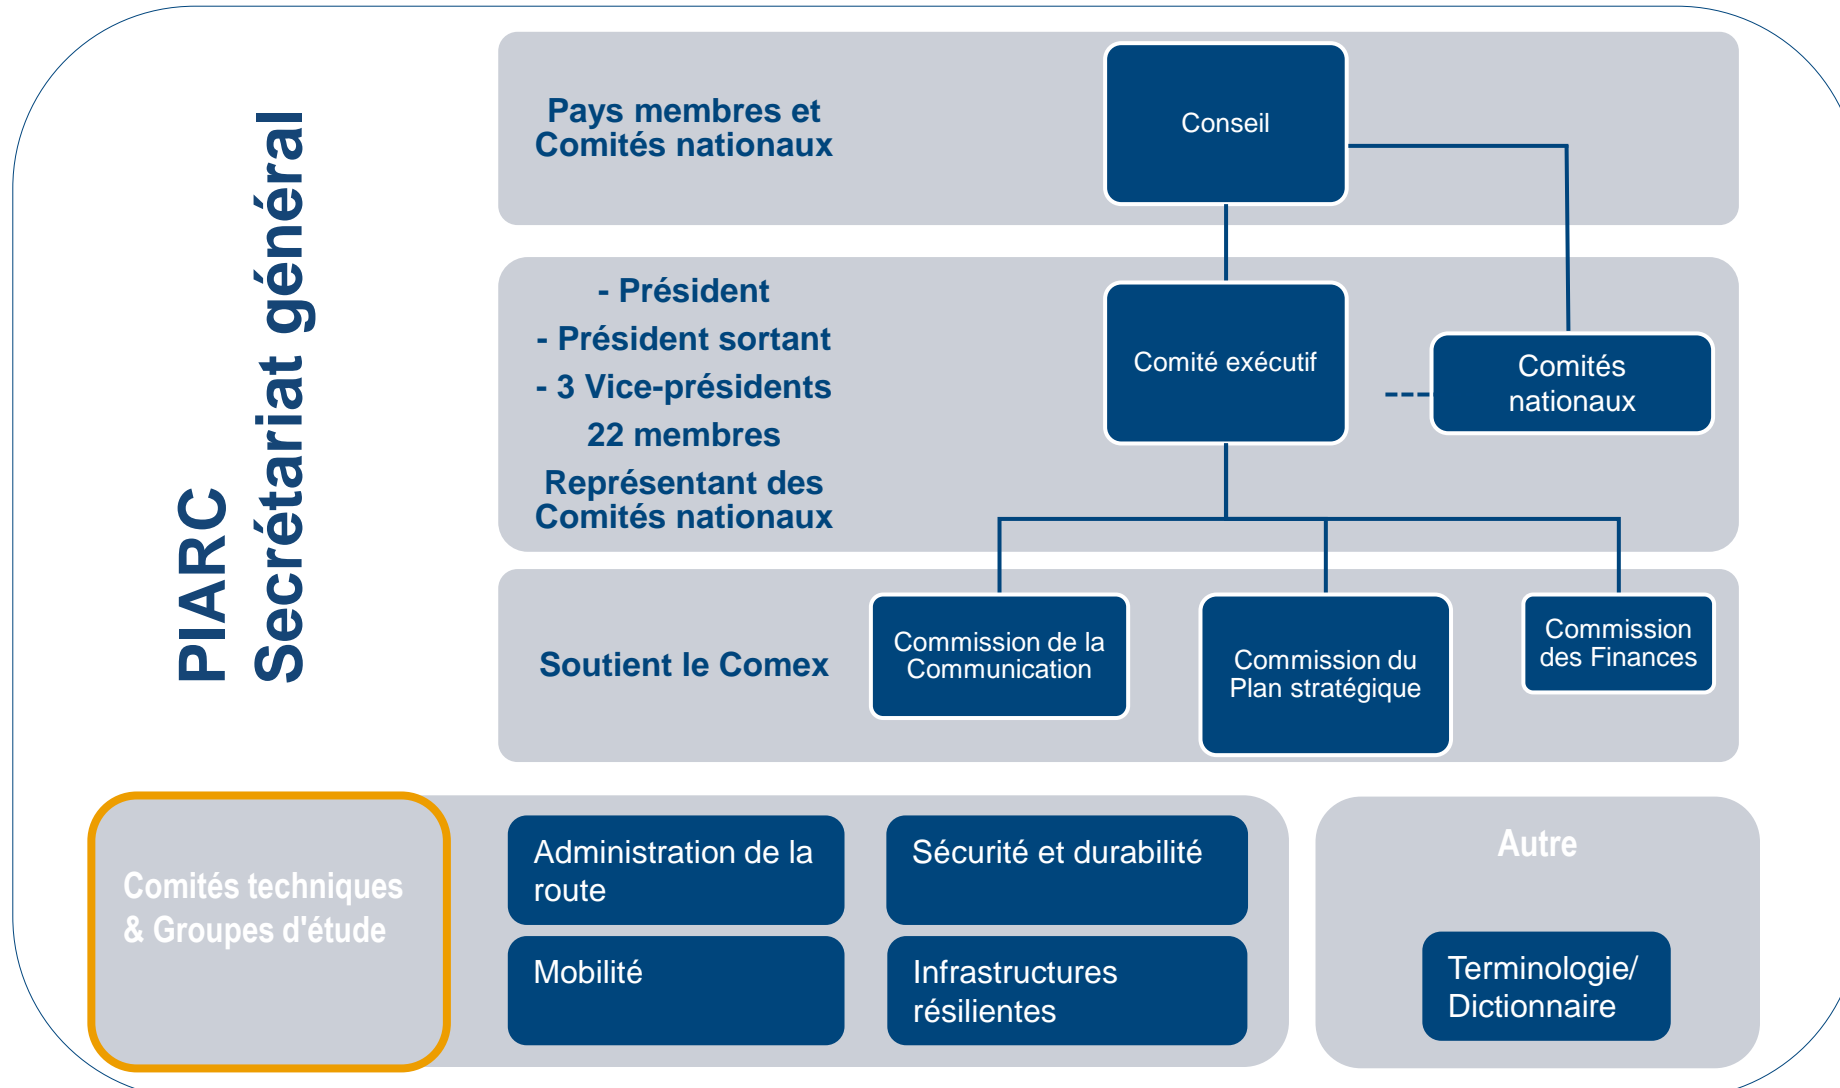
PIARC
Secrétariat général

Pays membres et Comités nationaux

Conseil

- Président
- Président sortant
- 3 Vice-présidents
22 membres
Représentant des Comités nationaux

Comité exécutif

Comités nationaux

Soutient le Comex

Commission de la Communication

Commission du Plan stratégique

Commission des Finances

Comités techniques & Groupes d'étude

Administration de la route

Sécurité et durabilité

Mobilité

Infrastructures résilientes

Autre

Terminologie/ Dictionnaire